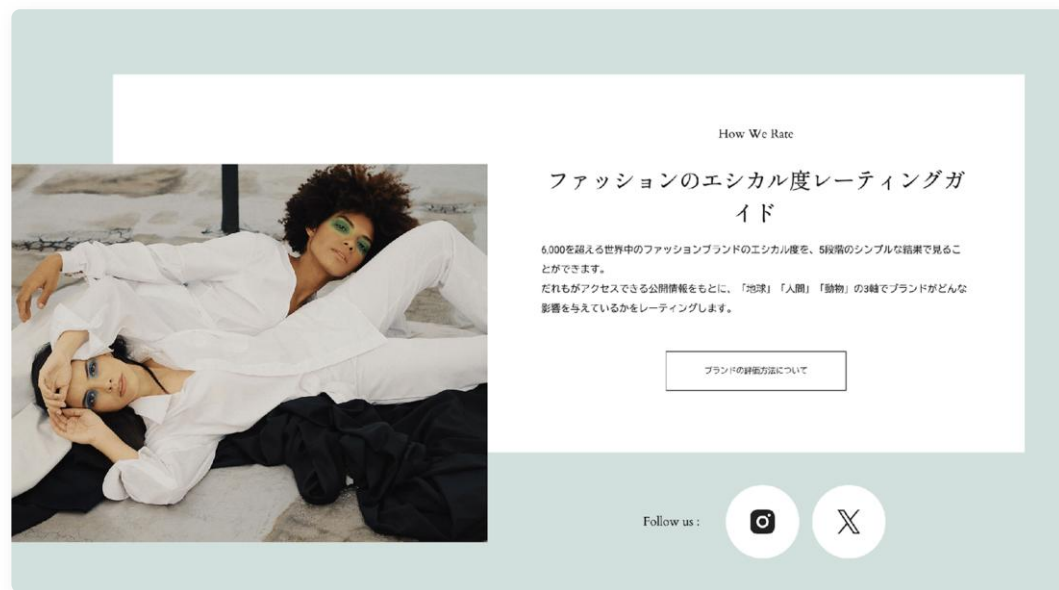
How We Rate

ファッションのエシカル度レーティングガイド

6,000を超える世界中のファッションブランドのエシカル度を、5段階のシンプルな結果で見ることができます。
だれもがアクセスできる公開情報をもとに、「地球」「人間」「動物」の3軸でブランドがどんな影響を与えているかをレーティングします。

ブランドの評価方法について

Follow us :